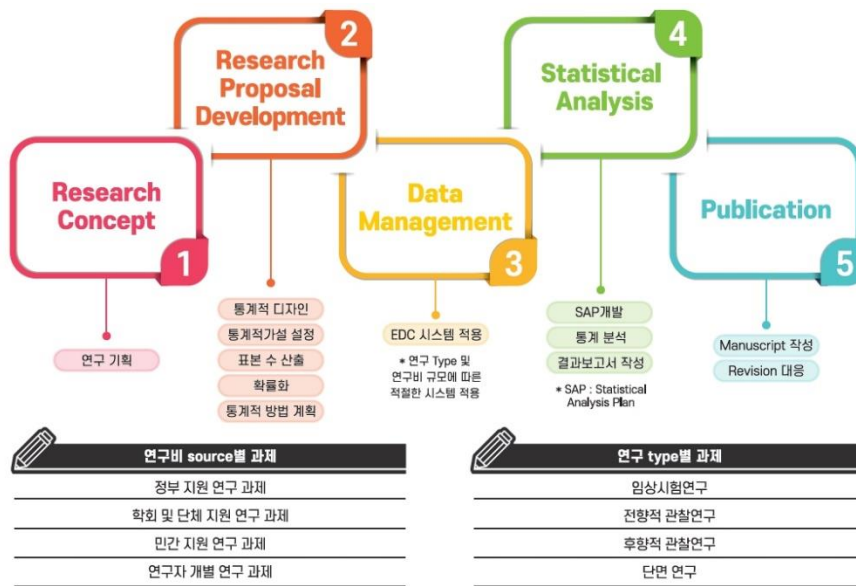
2
Research Proposal Development

4
Statistical Analysis

Research Concept
1

Data Management
3

Publication
5

연구 기획

통계적 디자인
통계적가설 설정
표본 수 산출
확률화
통계적 방법 계획

EDC 시스템 적용
* 연구 Type 및 연구비 규모에 따른 적절한 시스템 적용

SAP개발
통계 분석
결과보고서 작성
* SAP : Statistical Analysis Plan

Manuscript 작성
Revision 대응

| 연구비 source별 과제 |
|---|
| 정부 지원 연구 과제 |
| 학회 및 단체 지원 연구 과제 |
| 민간 지원 연구 과제 |
| 연구자 개별 연구 과제 |

| 연구 type별 과제 |
|---|
| 임상시험연구 |
| 전향적 관찰연구 |
| 후향적 관찰연구 |
| 단면 연구 |